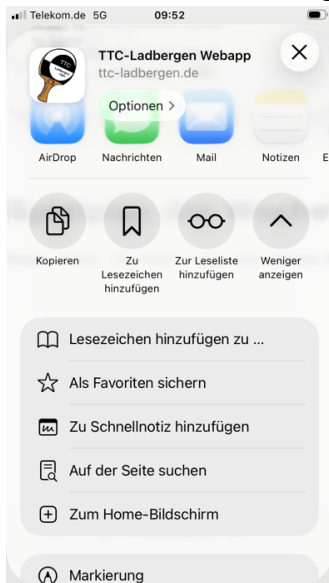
Telekom.de 5G 09:52

TTC-Ladbergen Webapp
ttc-ladbergen.de

Optionen >

AirDrop Nachrichten Mail Notizen E

Kopieren

Zu Lesezeichen hinzufügen

Zur Leseliste hinzufügen

Weniger anzeigen

Lesezeichen hinzufügen zu ...

Als Favoriten sichern

Zu Schnellnotiz hinzufügen

Auf der Seite suchen

Zum Home-Bildschirm

Markierung